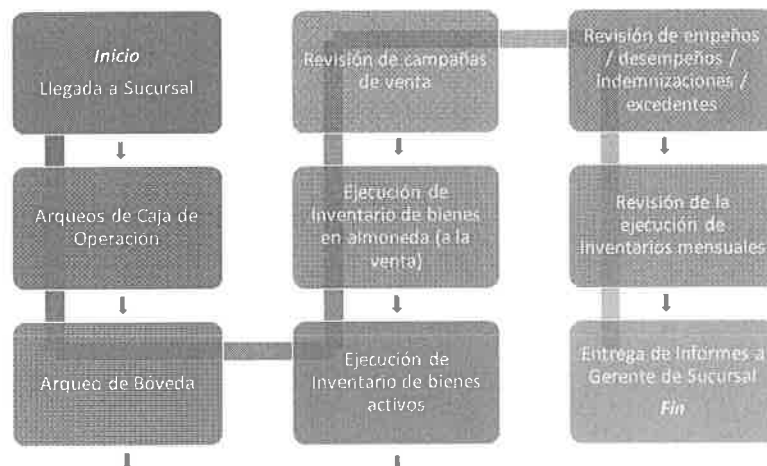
Inicio
Llegada a Sucursal

Arqueos de Caja de Operación

Arqueo de Bóveda

Revisión de campañas de venta

Ejecución de Inventario de bienes en almoneda (a la venta)

Ejecución de Inventario de bienes activos

Revisión de empeños / desempeños / Indemnizaciones / excedentes

Revisión de la ejecución de Inventarios mensuales

Entrega de Informes a Gerente de Sucursal
Fin